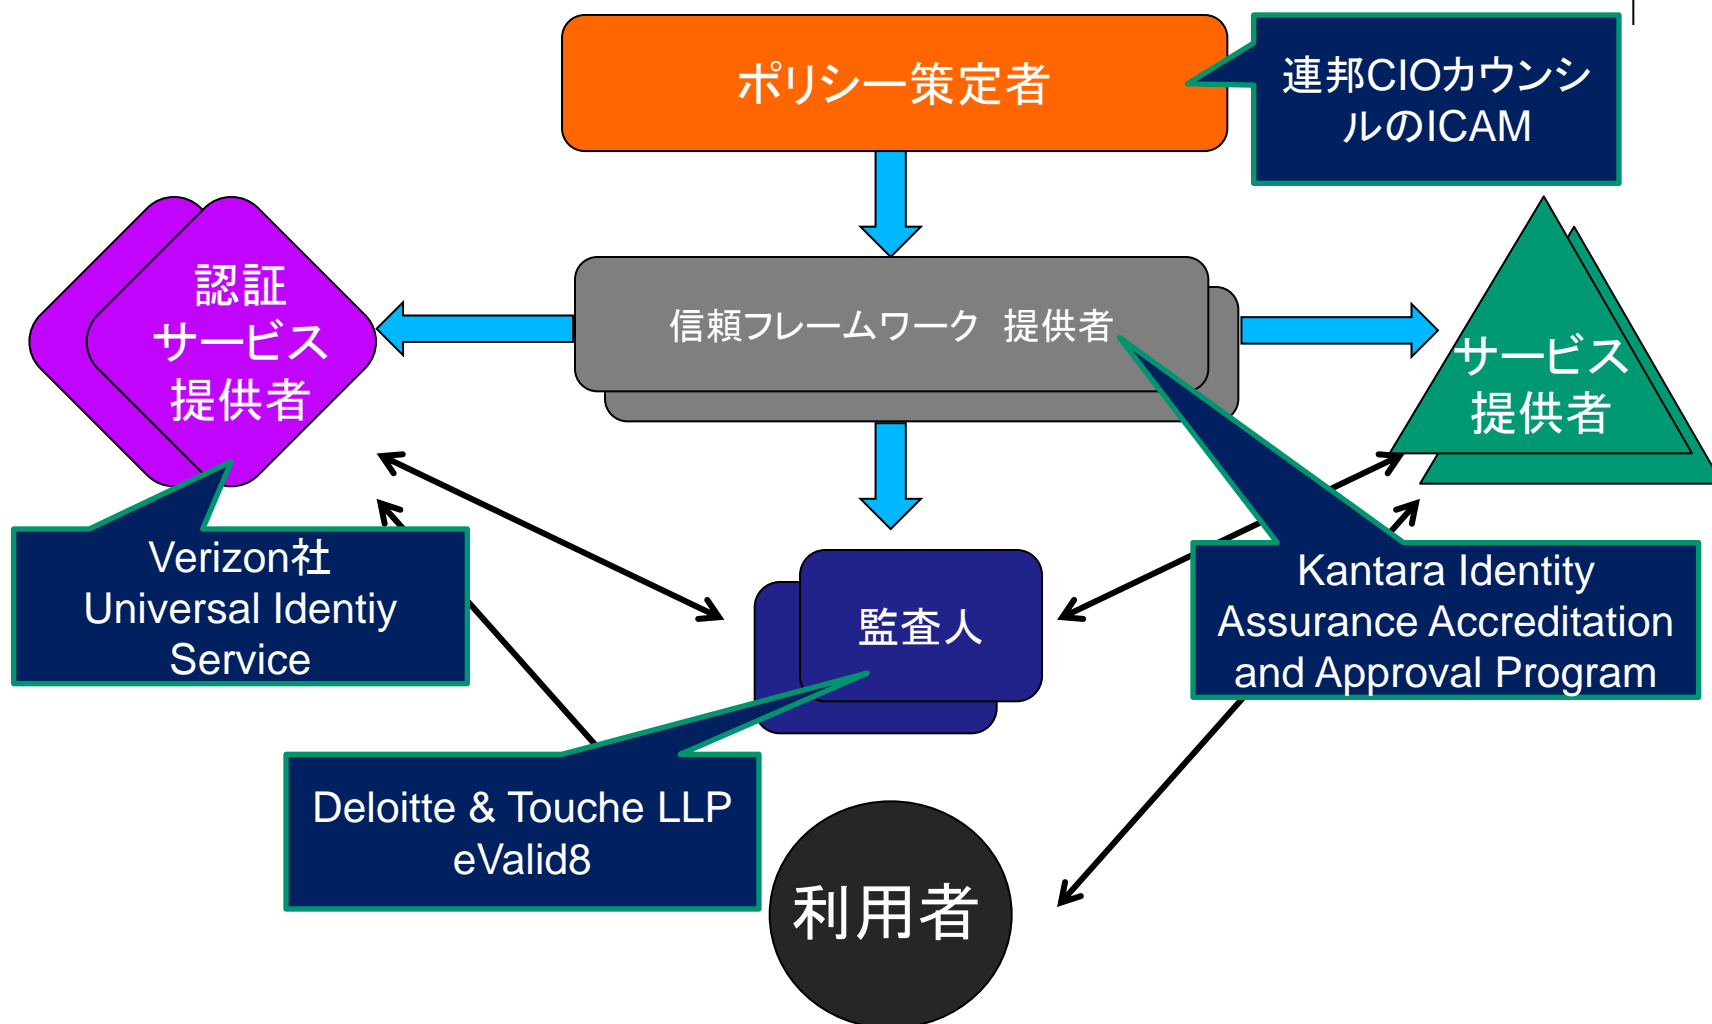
ポリシー策定者

連邦CIOカウンシルのICAM

認証
サービス
提供者

信頼フレームワーク 提供者

サービス
提供者

Verizon社
Universal Identiy
Service

監査人

Kantara Identity
Assurance Accreditation
and Approval Program

Deloitte & Touche LLP
eValid8

利用者